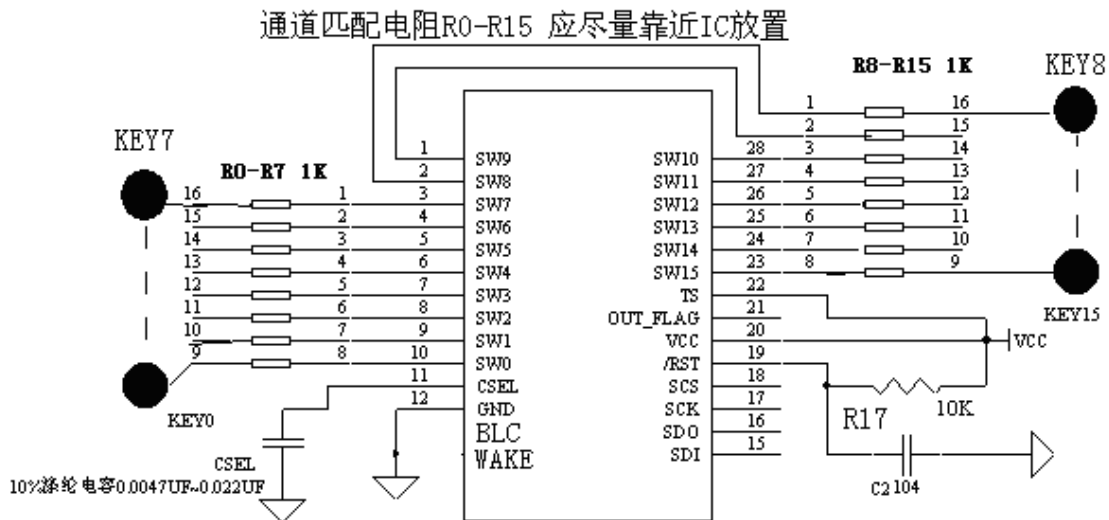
通道匹配电阻R0-R15 应尽量靠近IC放置

R8-R15 1K

KEY8

KEY7

R0-R7 1K

| 16 | 1 |
|---|---|
| 15 | 2 |
| 14 | 3 |
| 13 | 4 |
| 12 | 5 |
| 11 | 6 |
| 10 | 7 |
| 9 | 8 |

| 1 | SW9 |
|---|---|
| 2 | SW8 |
| 3 | SW7 |
| 4 | SW6 |
| 5 | SW5 |
| 6 | SW4 |
| 7 | SW3 |
| 8 | SW2 |
| 9 | SW1 |
| 10 | SW0 |
| 11 | CSEL |
| 12 | GND |

BLC
WAKE

| SW10 | 28 |
|---|---|
| SW11 | 27 |
| SW12 | 26 |
| SW13 | 25 |
| SW14 | 24 |
| SW15 | 23 |
| TS | 22 |
| OUT_FLAG | 21 |
| VCC | 20 |
| /RST | 19 |
| SCS | 18 |
| SCK | 17 |
| SDO | 16 |
| SDI | 15 |

| 1 | 16 |
|---|---|
| 2 | 15 |
| 3 | 14 |
| 4 | 13 |
| 5 | 12 |
| 6 | 11 |
| 7 | 10 |
| 8 | 9 |

KEY15

VCC

10K

R17

KEY0

CSEL

10%涤纶电容0.0047UF~0.022UF

C2 104